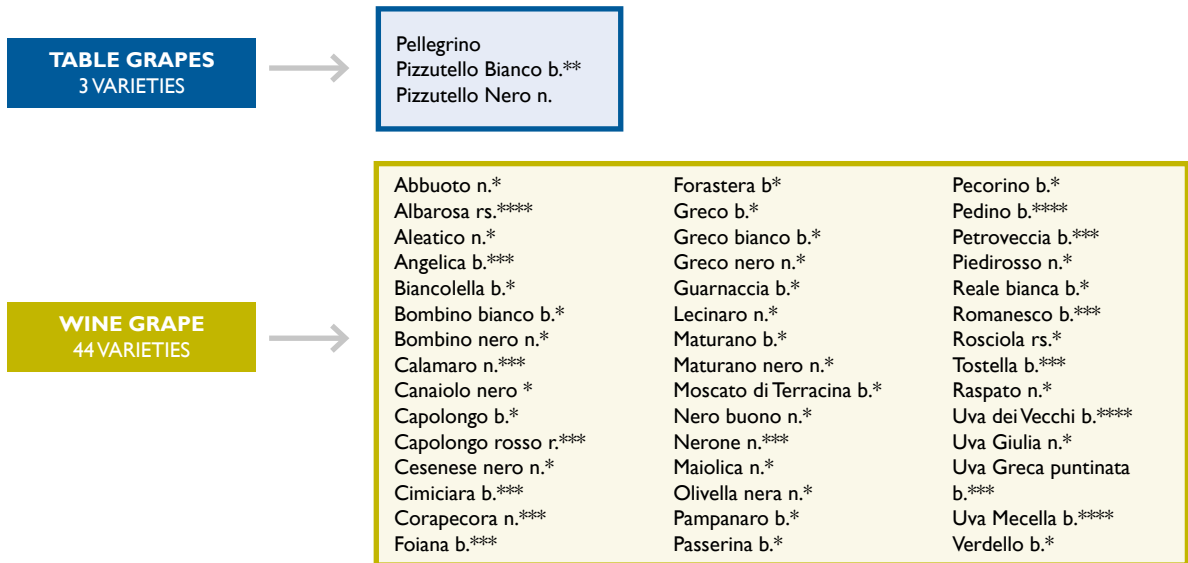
TABLE GRAPES
3 VARIETIES

Pellegrino
Pizzutello Bianco b.**
Pizzutello Nero n.

WINE GRAPE
44 VARIETIES

Abbuoto n.*
Albarosa rs.****
Aleatico n.*
Angelica b.***
Biancolella b.*
Bombino bianco b.*
Bombino nero n.*
Calamaro n.***
Canaiolo nero *
Capolongo b.*
Capolongo rosso r.***
Cesenese nero n.*
Cimiciara b.***
Corapecora n.***
Foiana b.***

Forastera b*
Greco b.*
Greco bianco b.*
Greco nero n.*
Guarnaccia b.*
Lecinaro n.*
Maturano b.*
Maturano nero n.*
Moscato di Terracina b.*
Nero buono n.*
Nerone n.***
Maiolica n.*
Olivella nera n.*
Pampanaro b.*
Passerina b.*

Pecorino b.*
Pedino b.****
Petroveccia b.***
Piedirosso n.*
Reale bianca b.*
Romanesco b.***
Rosciola rs.*
Tostella b.***
Raspato n.*
Uva dei Vecchi b.****
Uva Giulia n.*
Uva Greca puntinata b.***
Uva Mecella b.****
Verdello b.*